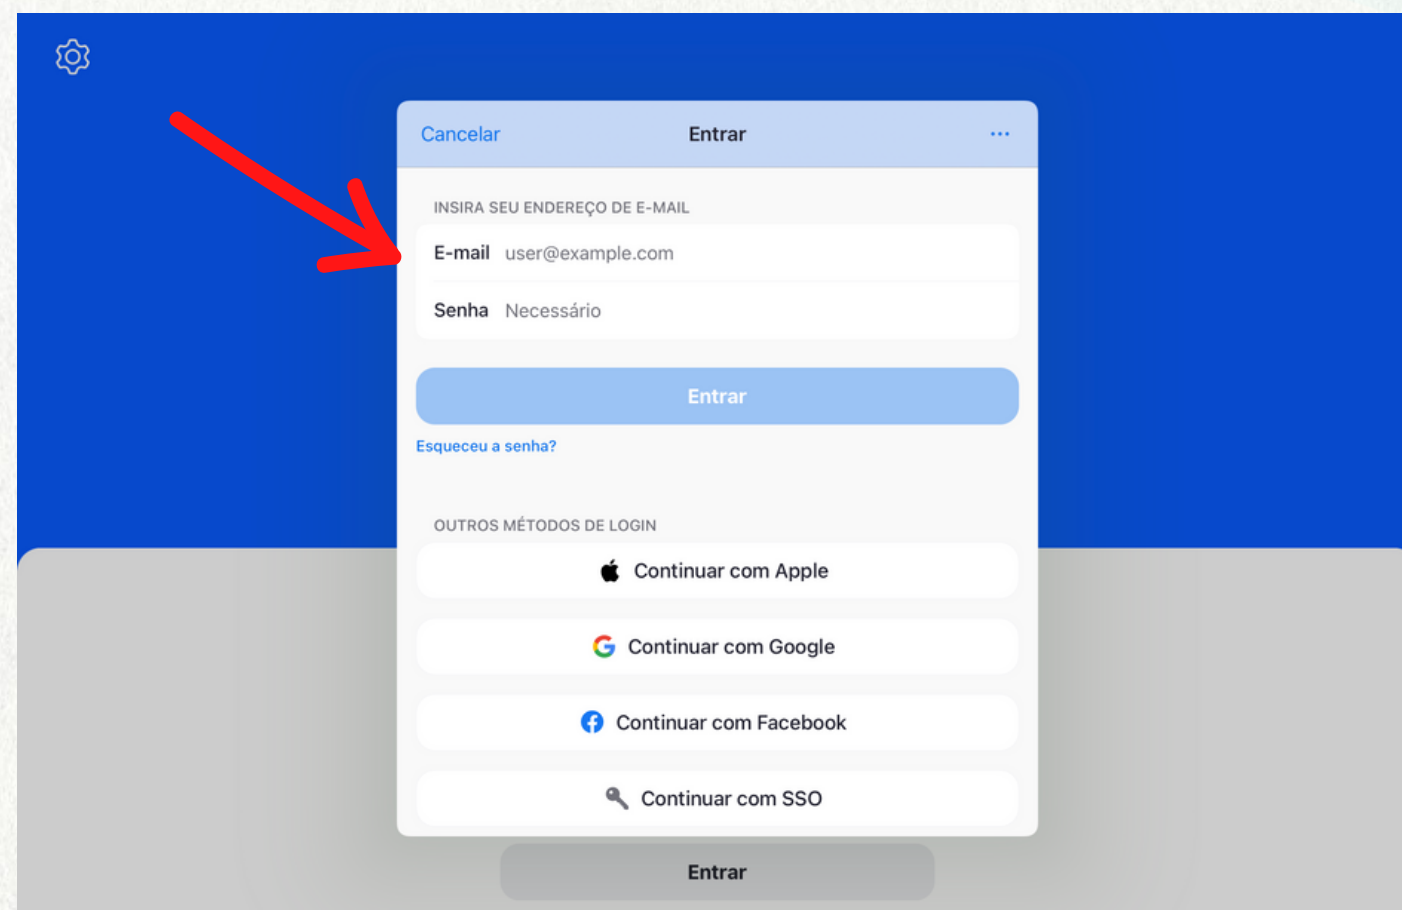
Cancelar Entrar ···

INSIRA SEU ENDEREÇO DE E-MAIL

E-mail user@example.com

Senha Necessário

Entrar

Esqueceu a senha?

OUTROS MÉTODOS DE LOGIN

Continuar com Apple

Continuar com Google

Continuar com Facebook

Continuar com SSO

Entrar